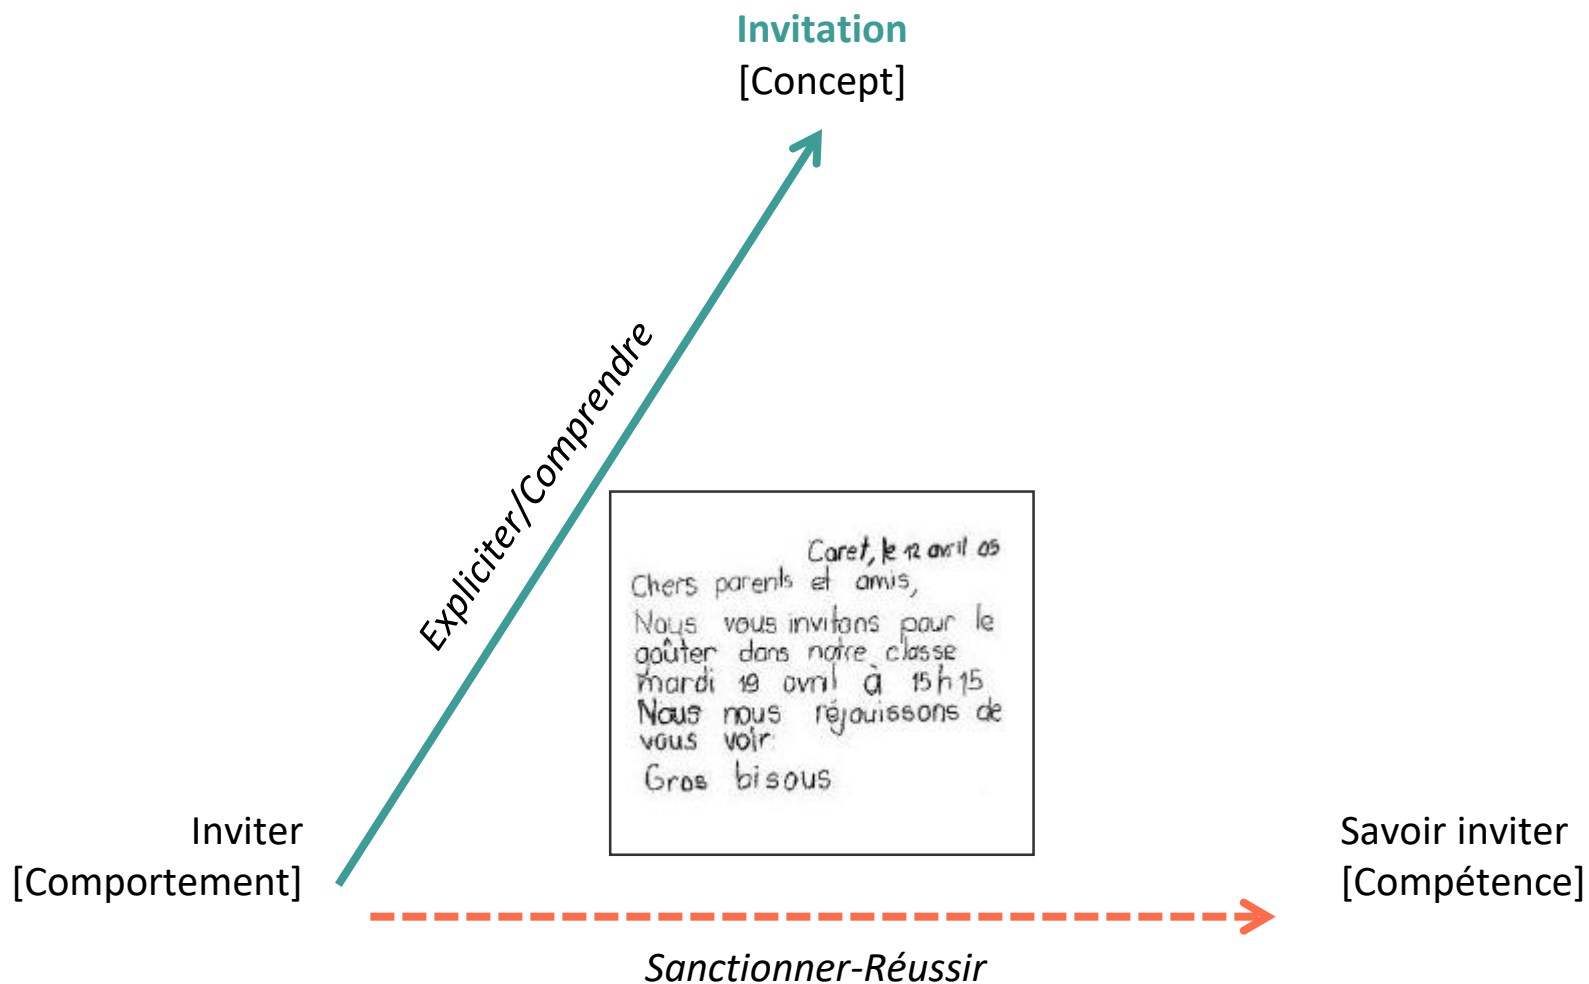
Invitation
[Concept]

Explicitor/Comprendre

Caret, le 12 avril 05
Chers parents et amis,
Nous vous invitons pour le goûter dans notre classe mardi 19 avril à 15h15
Nous nous réjouissons de vous voir
Gros bisous

Inviter
[Comportement]

Savoir inviter
[Compétence]

Sanctionner-Réussir